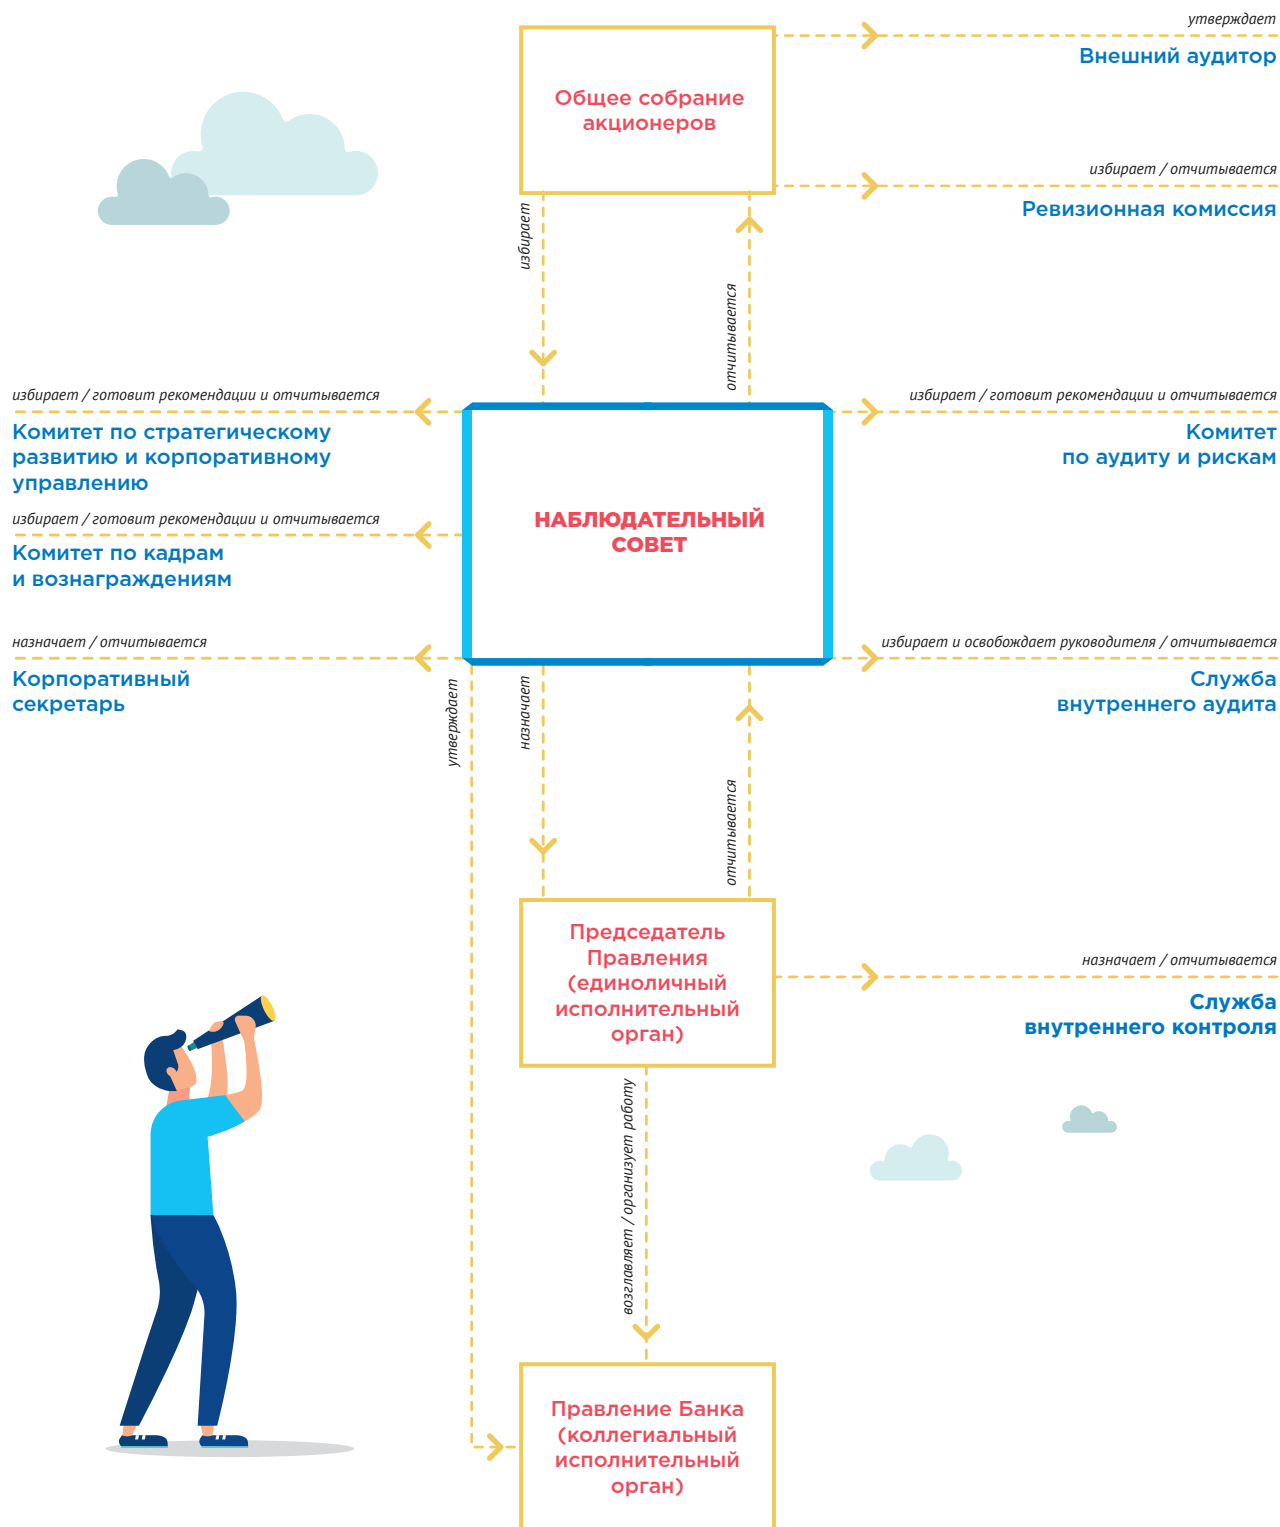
Общее собрание акционеров

утверждает

Внешний аудитор

избирает / отчитывается

Ревизионная комиссия

избирает

отчитывается

избирает / готовит рекомендации и отчитывается

Комитет по стратегическому развитию и корпоративному управлению

избирает / готовит рекомендации и отчитывается

Комитет по аудиту и рискам

НАБЛЮДАТЕЛЬНЫЙ СОВЕТ

избирает / готовит рекомендации и отчитывается

Комитет по кадрам и вознаграждениям

назначает / отчитывается

Корпоративный секретарь

избирает и освобождает руководителя / отчитывается

Служба внутреннего аудита

утверждает

назначает

отчитывается

Председатель Правления (единоличный исполнительный орган)

назначает / отчитывается

Служба внутреннего контроля

возглавляет / организует работу

Правление Банка (коллегиальный исполнительный орган)